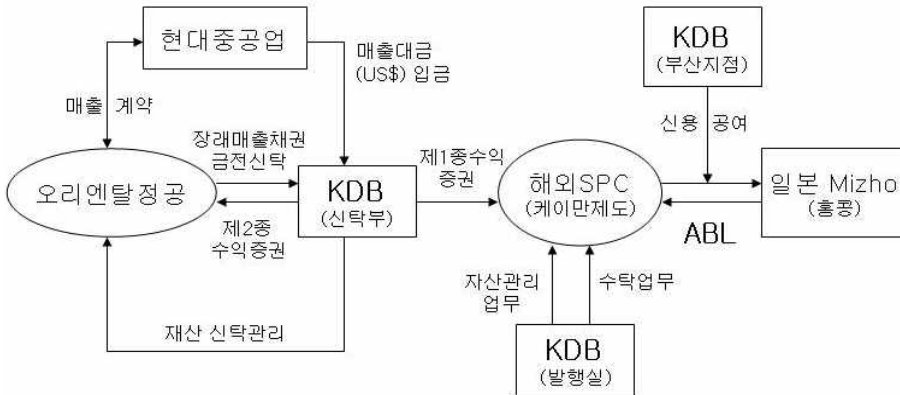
현대중공업

매출대금 (US$) 입금

매출 계약

KDB (부산지점)

신용 공여

장래매출채권 금전신탁

제1종수익 증권

오리엔탈정공

KDB (신탁부)

해외SPC (케이만제도)

일본 Mizho (홍콩)

ABL

제2종 수익증권

자산관리 업무

수탁업무

재산 신탁관리

KDB (발행실)